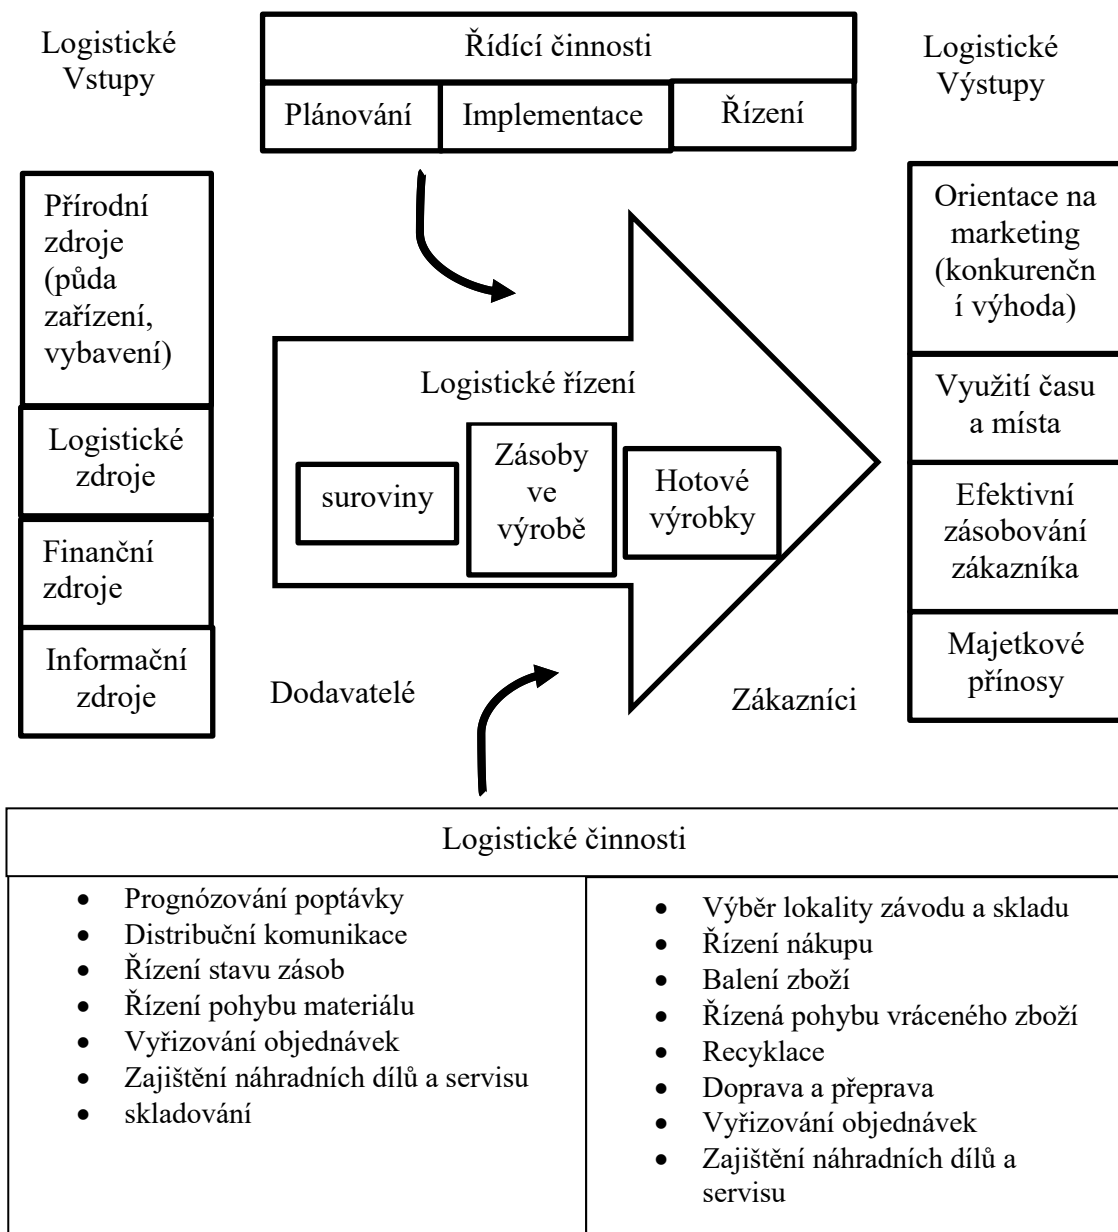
Logistické Vstupy

Řídící činnosti

| Plánování | Implementace | Řízení |
|---|---|---|

Logistické Výstupy

Přírodní zdroje (půda zařízení, vybavení)

Logistické zdroje

Finanční zdroje

Informační zdroje

Logistické řízení

suroviny

Zásoby ve výrobě

Hotové výrobky

Dodavatelé

Zákazníci

Orientace na marketing (konkurenční výhoda)

Využití času a místa

Efektivní zásobování zákazníka

Majetkové přínosy

Logistické činnosti

| | |
|---|---|
| • Prognózování poptávky<br>• Distribuční komunikace<br>• Řízení stavu zásob<br>• Řízení pohybu materiálu<br>• Vyřizování objednávek<br>• Zajištění náhradních dílů a servisu<br>• skladování | • Výběr lokality závodu a skladu<br>• Řízení nákupu<br>• Balení zboží<br>• Řízená pohybu vráceného zboží<br>• Recyklace<br>• Doprava a přeprava<br>• Vyřizování objednávek<br>• Zajištění náhradních dílů a servisu |